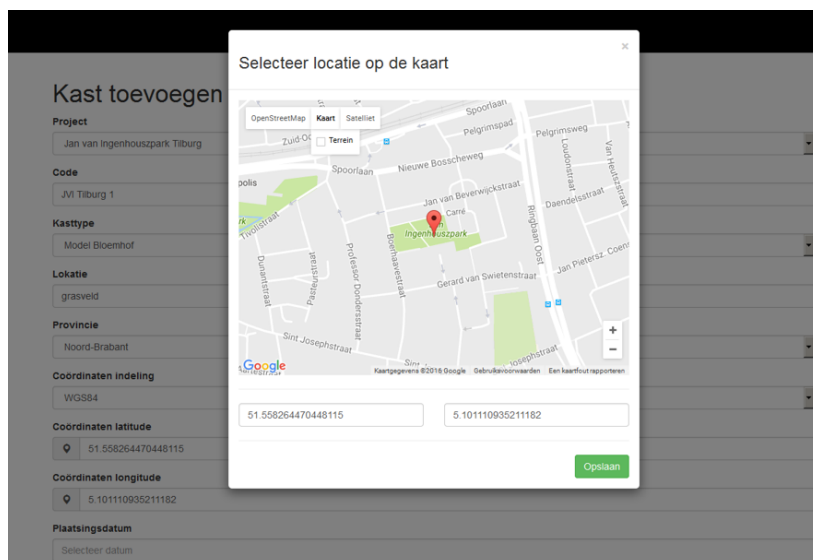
Kast toevoegen

Project

Jan van Ingenhouszpark Tilburg

Code

JVI Tilburg 1

Kasttype

Model Bloemhof

Lokatie

grasveld

Provincie

Noord-Brabant

Coördinaten indeling

WGS84

Coördinaten latitude

51.558264470448115

Coördinaten longitude

5.101110935211182

Plaatsingsdatum

Selecteer datum

Selecteer locatie op de kaart

×

OpenStreetMap Kaart Satelliet

Terrein

Spoorlaan
Pelgrimspad
Pelgrimsweg
Zuid-Oo
Nieuwe Bosscheweg
Spoorlaan
Loudonstraat
Van Heutszstraat
polis
Jan van Beverwijckstraat
Daendelsstraat
Carré
Ringbaan Oost
Ingenhouszpark
Tivolistraat
Boerhaavestraat
Jan Pieterszoon Coen
Dunantstraat
Pasteurstraat
Professor Dondersstraat
Gerard van Swietenstraat
Sint Josephstraat
Josephstraat
+
−
Google
Kaartgegevens ©2016 Google Gebruiksvoorwaarden Een kaartfout rapporteren

51.558264470448115

5.101110935211182

Opslaan